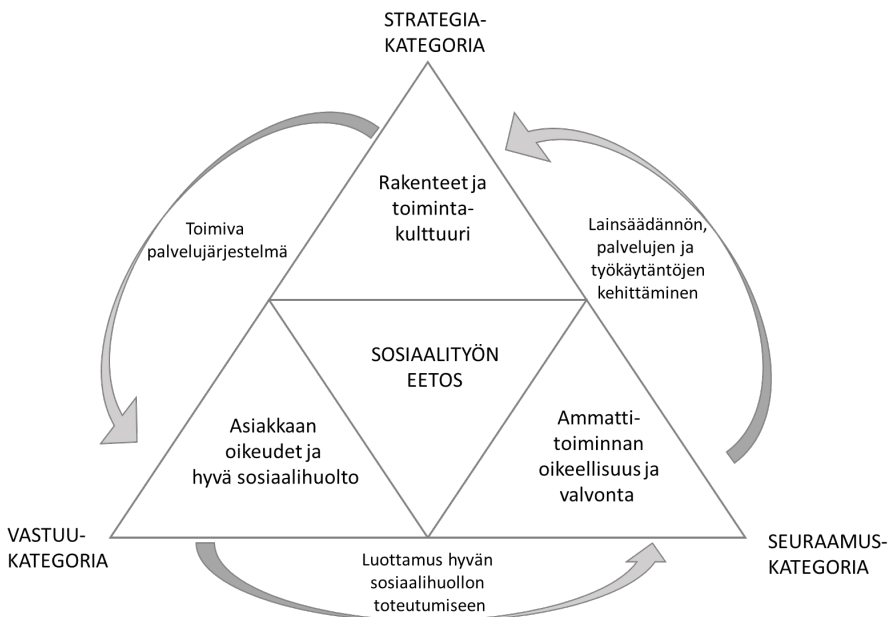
STRATEGIA-
KATEGORIA

Rakenteet ja toiminta-kulttuuri

Toimiva palvelujärjestelmä

Lainsäädännön, palvelujen ja työkäytäntöjen kehittäminen

SOSIAALITYÖN EETOS

Asiakkaan oikeudet ja hyvä sosiaalihuolto

Ammatti-toiminnan oikeellisuus ja valvonta

VASTUU-
KATEGORIA

Luottamus hyvän sosiaalihuollon toteutumiseen

SEURAAMUS-
KATEGORIA